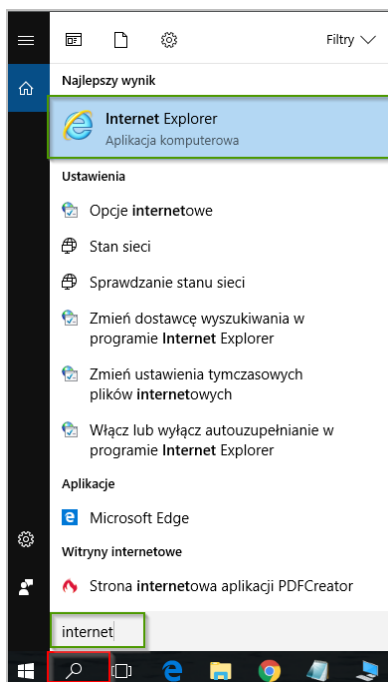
Filtry

Najlepszy wynik

Internet Explorer
Aplikacja komputerowa

Ustawienia

Opcje internetowe

Stan sieci

Sprawdzanie stanu sieci

Zmień dostawcę wyszukiwania w programie Internet Explorer

Zmień ustawienia tymczasowych plików internetowych

Włącz lub wyłącz autouzupełnianie w programie Internet Explorer

Aplikacje

Microsoft Edge

Witryny internetowe

Strona internetowa aplikacji PDFCreator

internet